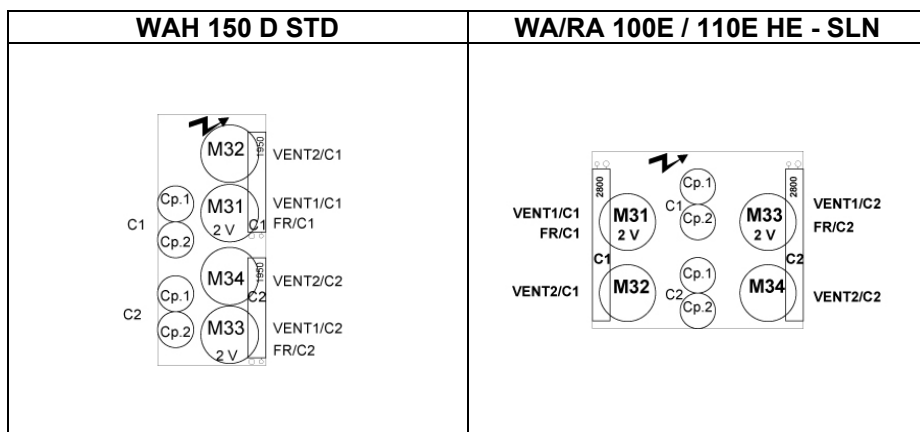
| WAH 150 D STD | WA/RA 100E / 110E HE - SLN |
|---|---|
| M32 1950 VENT2/C1 C1 Cp.1 Cp.2 M31 2 V C1 VENT1/C1 FR/C1 M34 1950 C2 VENT2/C2 C2 Cp.1 Cp.2 M33 2 V VENT1/C2 FR/C2 | Cp.1 C1 Cp.2 2800 VENT1/C1 FR/C1 M31 2 V 2800 M33 2 V VENT1/C2 FR/C2 C1 C2 VENT2/C1 M32 Cp.1 C2 Cp.2 M34 VENT2/C2 |